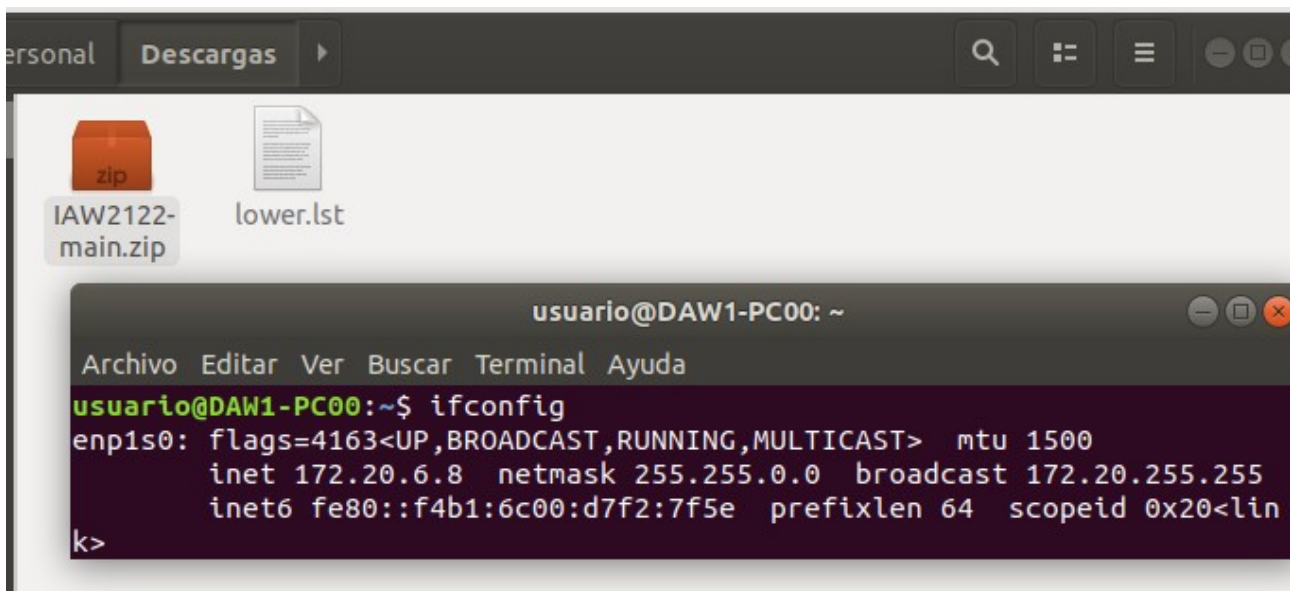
ersonal Descargas

zip
IAW2122-main.zip

lower.lst

usuario@DAW1-PC00: ~

Archivo Editar Ver Buscar Terminal Ayuda

usuario@DAW1-PC00:~$ ifconfig
enp1s0: flags=4163<UP,BROADCAST,RUNNING,MULTICAST>  mtu 1500
        inet 172.20.6.8  netmask 255.255.0.0  broadcast 172.20.255.255
        inet6 fe80::f4b1:6c00:d7f2:7f5e  prefixlen 64  scopeid 0x20<lin
k>